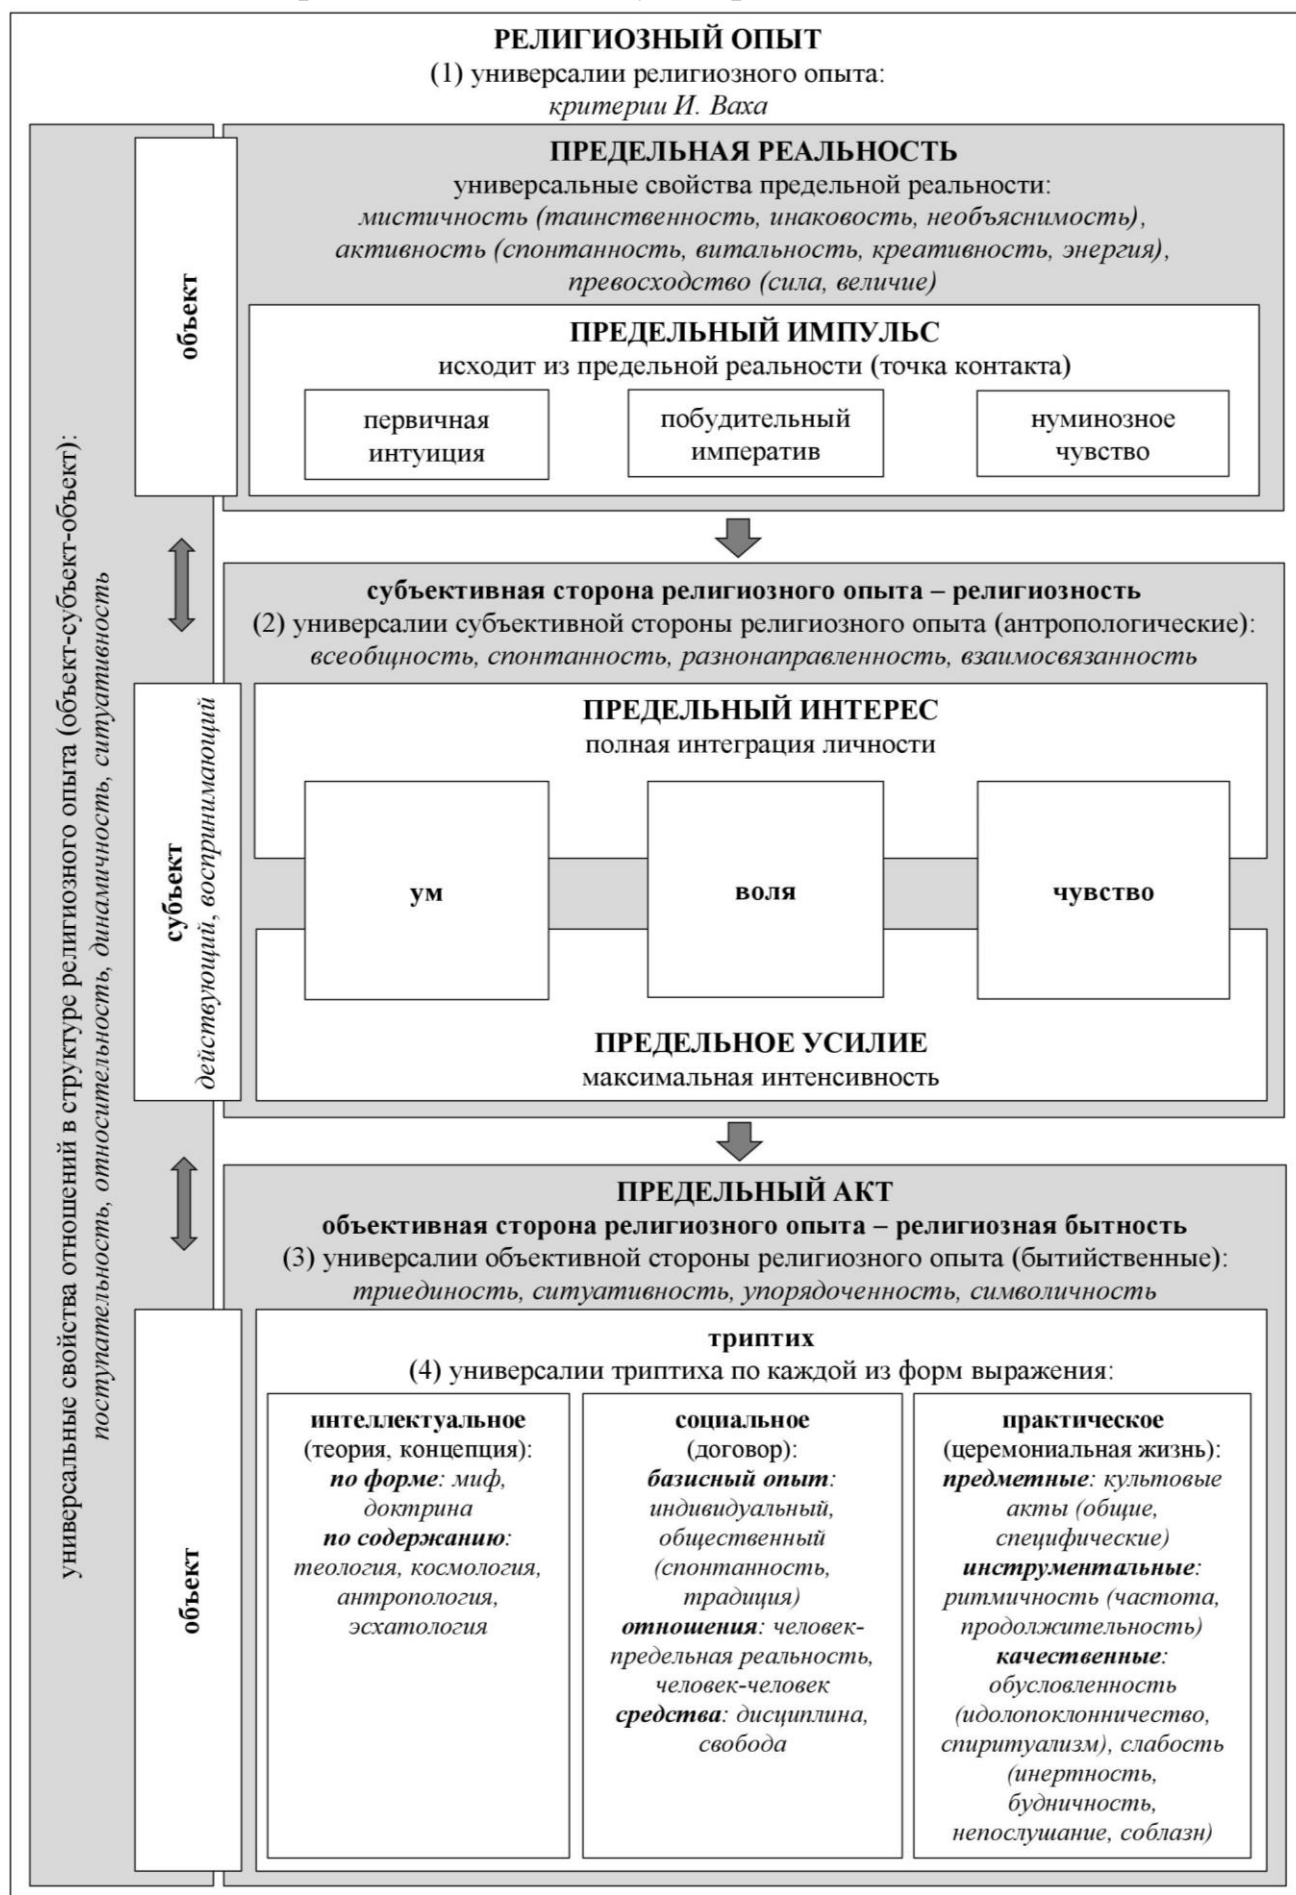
РЕЛИГИОЗНЫЙ ОПЫТ
(1) универсалии религиозного опыта:
критерии И. Ваха

универсальные свойства отношений в структуре религиозного опыта (объект-субъект-объект):
поступательность, относительность, динамичность, ситуативность

объект

ПРЕДЕЛЬНАЯ РЕАЛЬНОСТЬ
универсальные свойства предельной реальности:
мистичность (таинственность, инаковость, необъяснимость), активность (спонтанность, витальность, креативность, энергия), превосходство (сила, величие)

ПРЕДЕЛЬНЫЙ ИМПУЛЬС
исходит из предельной реальности (точка контакта)

первичная интуиция

побудительный императив

нуминозное чувство

субъект
действующий, воспринимающий

субъективная сторона религиозного опыта – религиозность
(2) универсалии субъективной стороны религиозного опыта (антропологические):
всеобщность, спонтанность, разнонаправленность, взаимосвязанность

ПРЕДЕЛЬНЫЙ ИНТЕРЕС
полная интеграция личности

ум

воля

чувство

ПРЕДЕЛЬНОЕ УСИЛИЕ
максимальная интенсивность

объект

ПРЕДЕЛЬНЫЙ АКТ
объективная сторона религиозного опыта – религиозная бытность
(3) универсалии объективной стороны религиозного опыта (бытийственные):
триединость, ситуативность, упорядоченность, символичность

триптих
(4) универсалии триптиха по каждой из форм выражения:

интеллектуальное (теория, концепция):
по форме: миф, доктрина
по содержанию: теология, космология, антропология, эсхатология

социальное (договор):
базисный опыт: индивидуальный, общественный (спонтанность, традиция)
отношения: человек-предельная реальность, человек-человек
средства: дисциплина, свобода

практическое (церемониальная жизнь):
предметные: культовые акты (общие, специфические)
инструментальные: ритмичность (частота, продолжительность)
качественные: обусловленность (идолопоклонничество, спиритуализм), слабость (инертность, будничность, непослушание, соблазн)